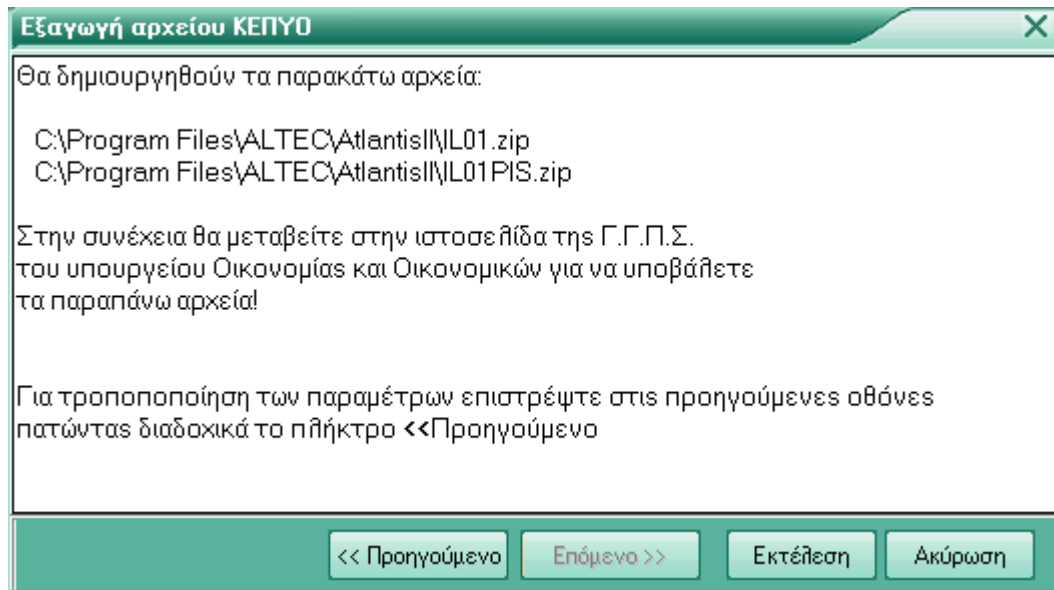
Εξαγωγή αρχείου ΚΕΠΥΟ

X

Θα δημιουργηθούν τα παρακάτω αρχεία:

C:\Program Files\ALTEC\AtlantisII\IL01.zip
C:\Program Files\ALTEC\AtlantisII\IL01PIS.zip

Στην συνέχεια θα μεταβείτε στην ιστοσελίδα της Γ.Γ.Π.Σ. του υπουργείου Οικονομίας και Οικονομικών για να υποβάλετε τα παραπάνω αρχεία!

Για τροποποποίηση των παραμέτρων επιστρέψτε στις προηγούμενες οθόνες πατώντας διαδοχικά το πλήκτρο <<Προηγούμενο

<< Προηγούμενο

Επόμενο >>

Εκτέλεση

Ακύρωση